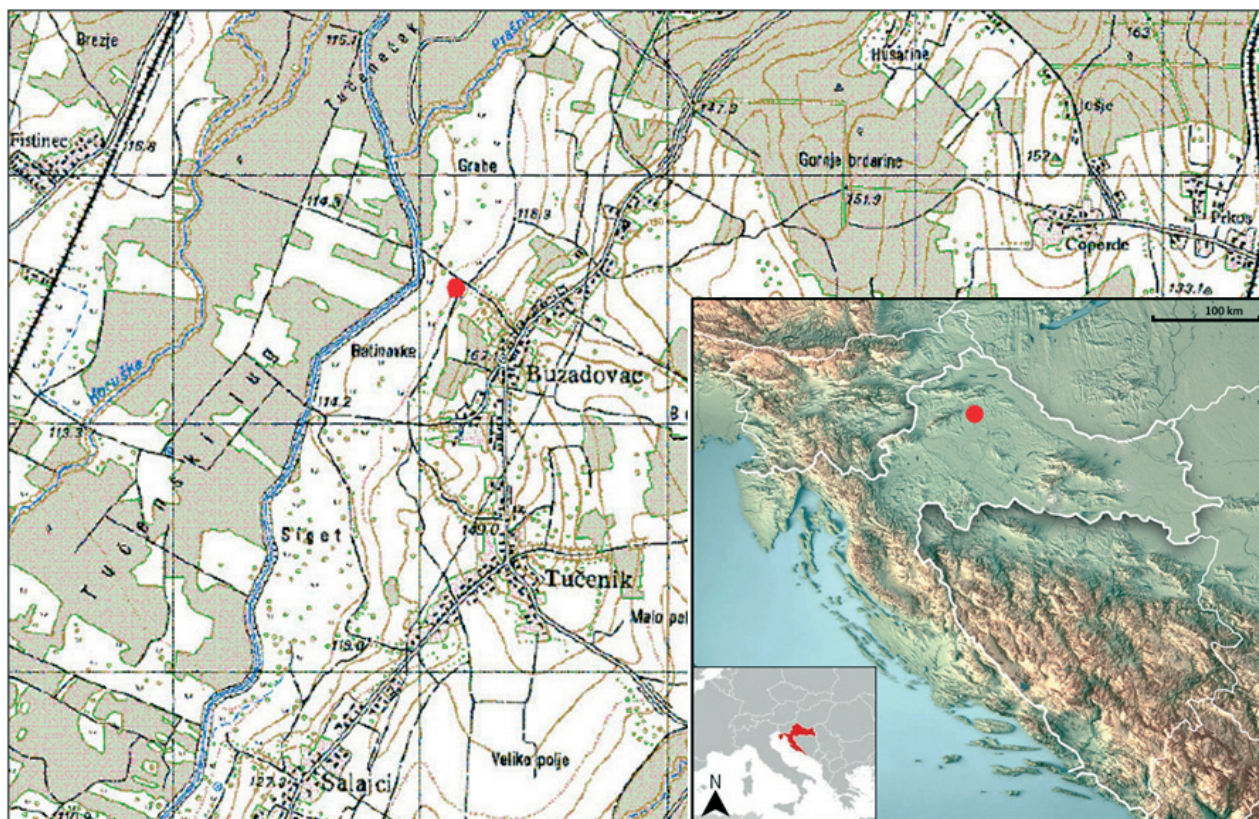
Brezje
Fistinec
115.8
115.1
Tučenčer
Prašnica
Husarine
163
147.9
Grabe
Gornje brdarine
Osje
152
114.8
118.3
151.9
Prkos
Čoperde
133.1
100 km
Batinaske
167
Buzadovac
Horuške
114.2
113.3
B
Tučanski lug
Siget
149.0
Tučenik
Malo pol
118.0
Veliko polje
127.3
Salajci
N
110.9